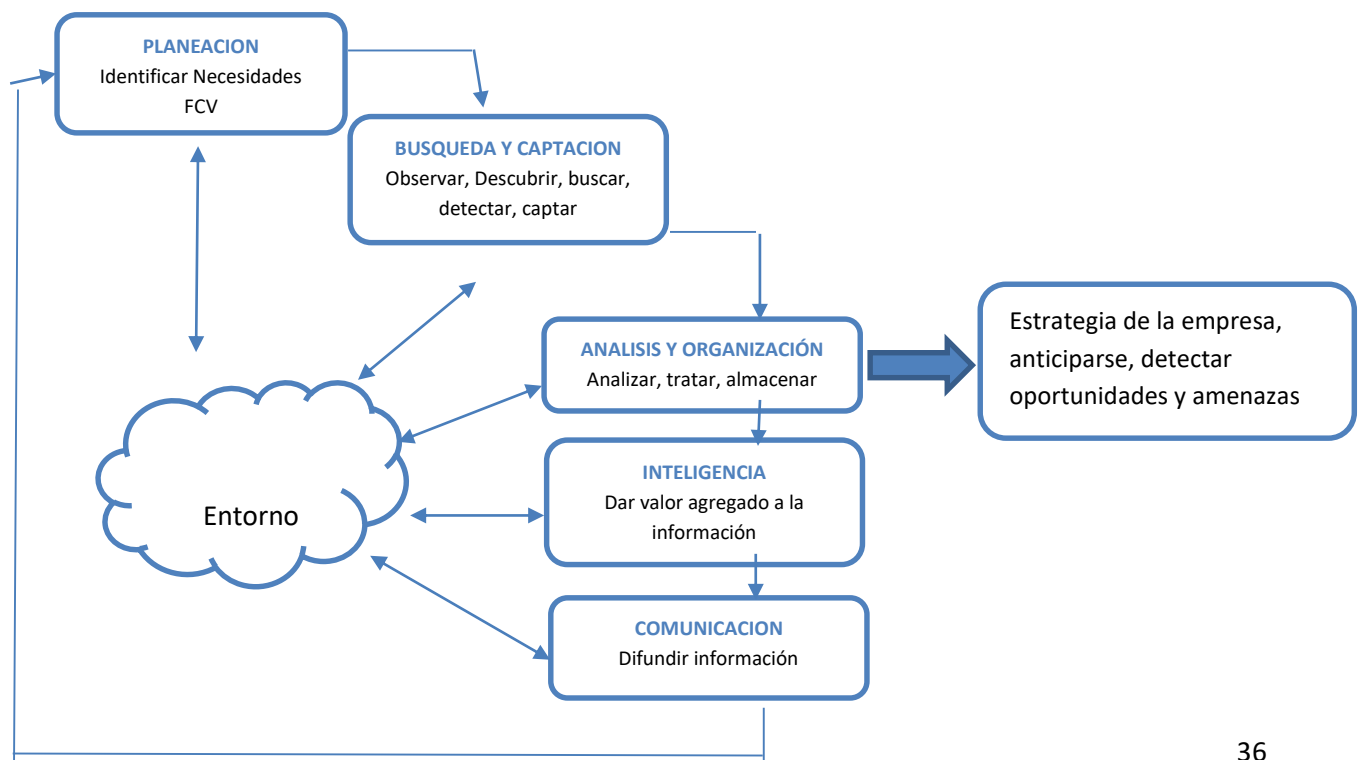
PLANEACION
Identificar Necesidades
FCV

BUSQUEDA Y CAPTACION
Observar, Descubrir, buscar, detectar, captar

ANALISIS Y ORGANIZACIÓN
Analizar, tratar, almacenar

Estrategia de la empresa, anticiparse, detectar oportunidades y amenazas

INTELIGENCIA
Dar valor agregado a la información

Entorno

COMUNICACION
Difundir información

36